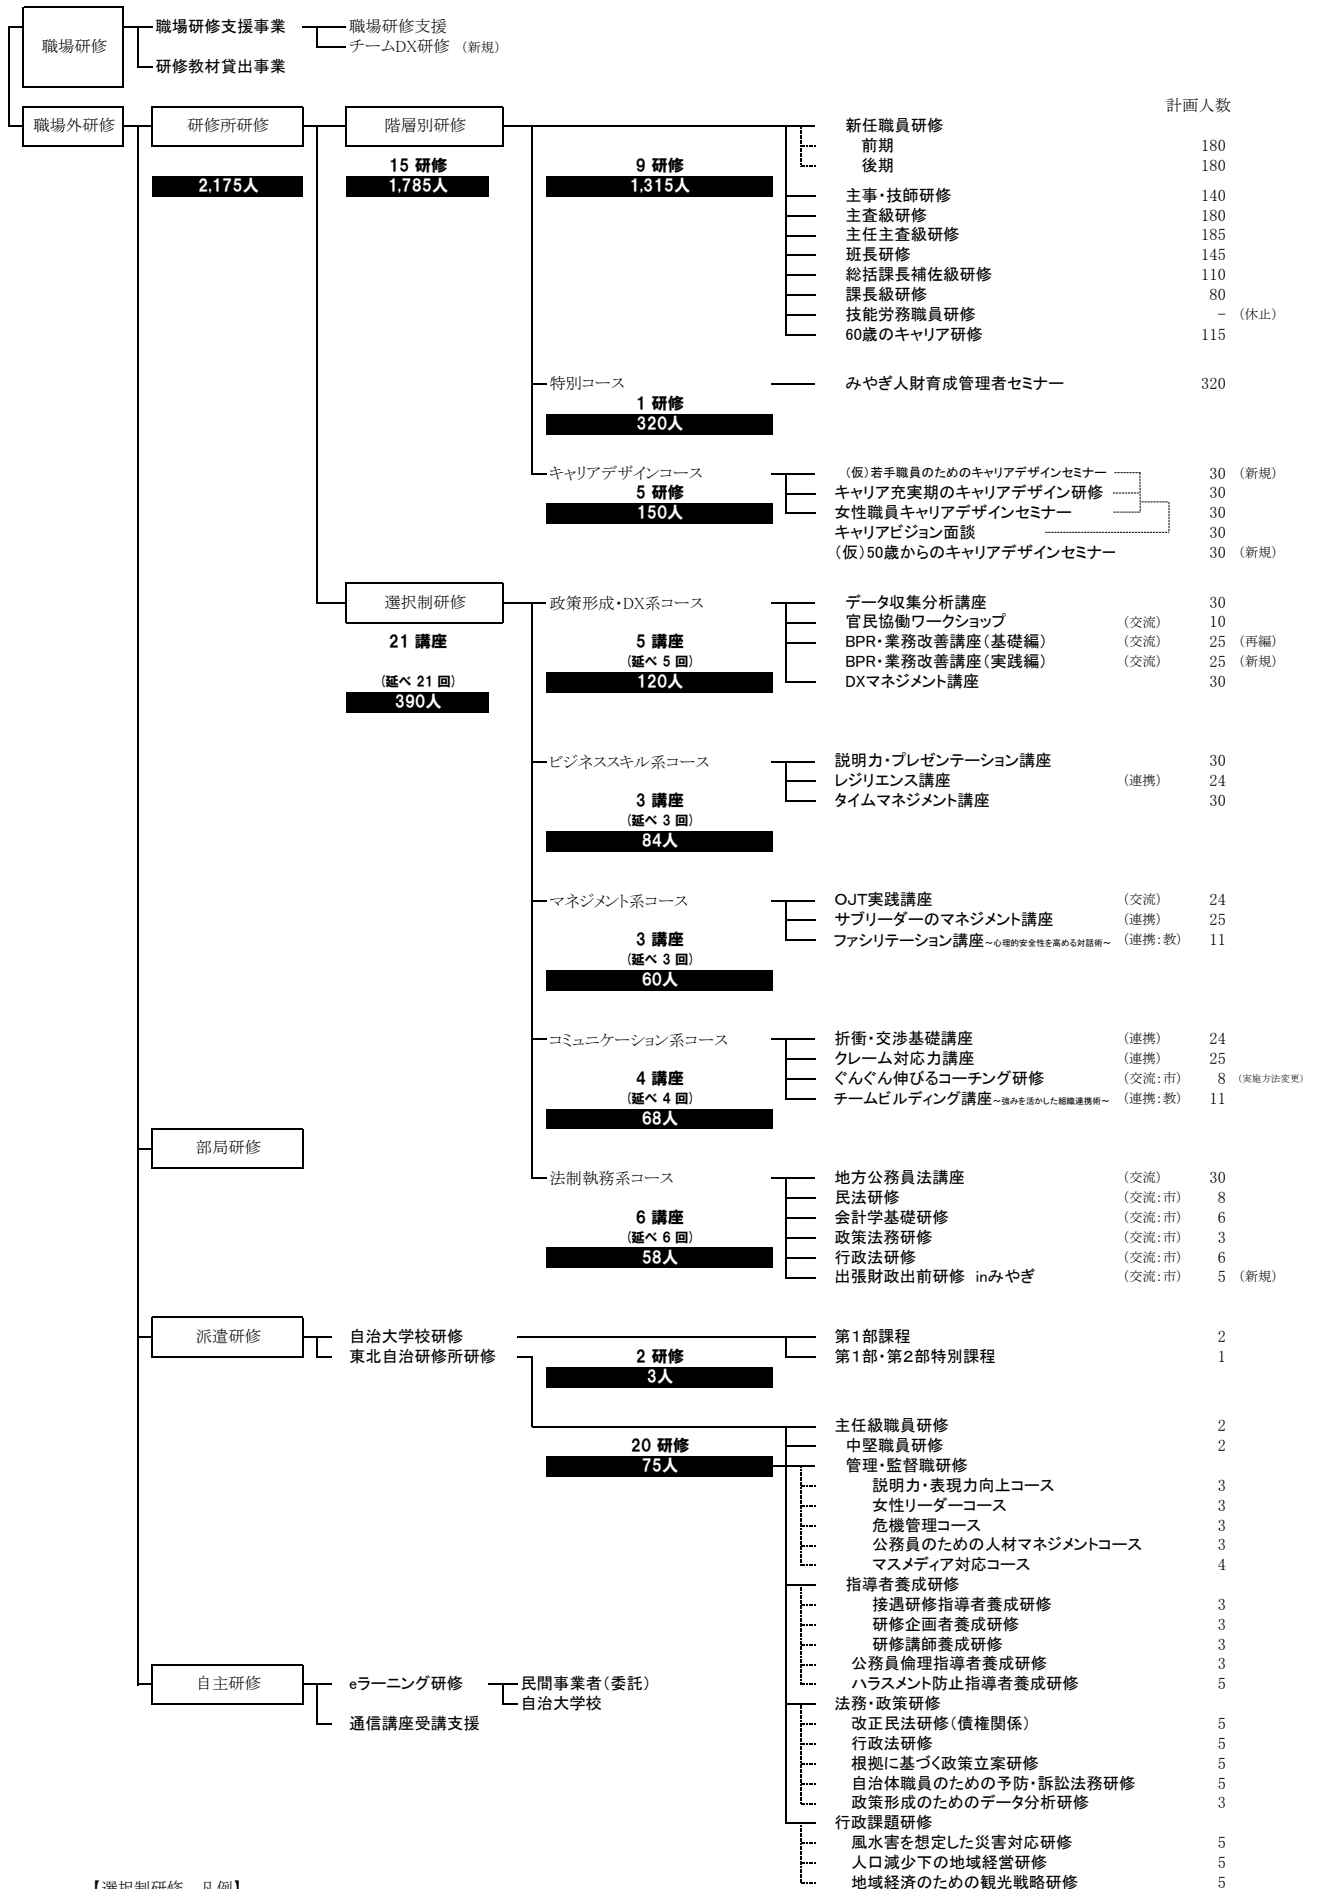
職場研修
職場研修支援事業
職場研修支援
チームDX研修 (新規)
研修教材貸出事業

職場外研修
研修所研修
2,175人
階層別研修
15 研修
1,785人

計画人数

9 研修
1,315人

新任職員研修
前期 180
後期 180
主事・技師研修 140
主査級研修 180
主任主査級研修 185
班長研修 145
総括課長補佐級研修 110
課長級研修 80
技能労務職員研修 − (休止)
60歳のキャリア研修 115

特別コース
1 研修
320人
みやぎ人財育成管理者セミナー 320

キャリアデザインコース
5 研修
150人
(仮)若手職員のためのキャリアデザインセミナー 30 (新規)
キャリア充実期のキャリアデザイン研修 30
女性職員キャリアデザインセミナー 30
キャリアビジョン面談 30
(仮)50歳からのキャリアデザインセミナー 30 (新規)

選択制研修
21 講座
(延べ 21 回)
390人

政策形成・DX系コース
5 講座
(延べ 5 回)
120人
データ収集分析講座 30
官民協働ワークショップ (交流) 10
BPR・業務改善講座(基礎編) (交流) 25 (再編)
BPR・業務改善講座(実践編) (交流) 25 (新規)
DXマネジメント講座 30

ビジネススキル系コース
3 講座
(延べ 3 回)
84人
説明力・プレゼンテーション講座 30
レジリエンス講座 (連携) 24
タイムマネジメント講座 30

マネジメント系コース
3 講座
(延べ 3 回)
60人
OJT実践講座 (交流) 24
サブリーダーのマネジメント講座 (連携) 25
ファシリテーション講座~心理的安全性を高める対話術~ (連携:教) 11

コミュニケーション系コース
4 講座
(延べ 4 回)
68人
折衝・交渉基礎講座 (連携) 24
クレーム対応力講座 (連携) 25
ぐんぐん伸びるコーチング研修 (交流:市) 8 (実施方法変更)
チームビルディング講座~強みを活かした組織連携術~ (連携:教) 11

部局研修

法制執務系コース
6 講座
(延べ 6 回)
58人
地方公務員法講座 (交流) 30
民法研修 (交流:市) 8
会計学基礎研修 (交流:市) 6
政策法務研修 (交流:市) 3
行政法研修 (交流:市) 6
出張財政出前研修 inみやぎ (交流:市) 5 (新規)

派遣研修
自治大学校研修
東北自治研修所研修
2 研修
3人
第1部課程 2
第1部・第2部特別課程 1

20 研修
75人
主任級職員研修 2
中堅職員研修 2
管理・監督職研修
説明力・表現力向上コース 3
女性リーダーコース 3
危機管理コース 3
公務員のための人材マネジメントコース 3
マスメディア対応コース 4
指導者養成研修
接遇研修指導者養成研修 3
研修企画者養成研修 3
研修講師養成研修 3
公務員倫理指導者養成研修 3
ハラスメント防止指導者養成研修 5
法務・政策研修
改正民法研修(債権関係) 5
行政法研修 5
根拠に基づく政策立案研修 5
自治体職員のための予防・訴訟法務研修 5
政策形成のためのデータ分析研修 3
行政課題研修
風水害を想定した災害対応研修 5
人口減少下の地域経営研修 5
地域経済のための観光戦略研修 5

自主研修
eラーニング研修
民間事業者(委託)
自治大学校
通信講座受講支援

【選択制研修 凡例】